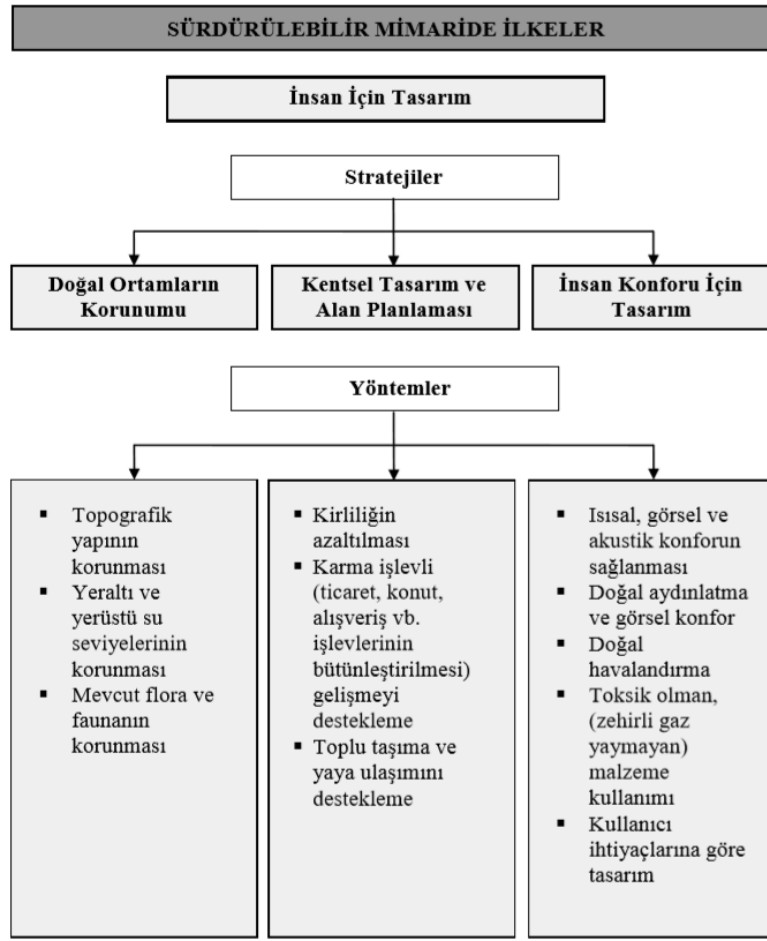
SÜRDÜRÜLEBİLİR MİMARİDE İLKELER

İnsan İçin Tasarım

Stratejiler

Doğal Ortamların Korunumu

Kentsel Tasarım ve Alan Planlaması

İnsan Konforu İçin Tasarım

Yöntemler

▪ Topografik yapının korunması
▪ Yeraltı ve yerüstü su seviyelerinin korunması
▪ Mevcut flora ve faunanın korunması

▪ Kirliliğin azaltılması
▪ Karma işlevli (ticaret, konut, alışveriş vb. işlevlerinin bütünleştirilmesi) gelişmeyi destekleme
▪ Toplu taşıma ve yaya ulaşımını destekleme

▪ Isısal, görsel ve akustik konforun sağlanması
▪ Doğal aydınlatma ve görsel konfor
▪ Doğal havalandırma
▪ Toksik olman, (zehirli gaz yaymayan) malzeme kullanımı
▪ Kullanıcı ihtiyaçlarına göre tasarım